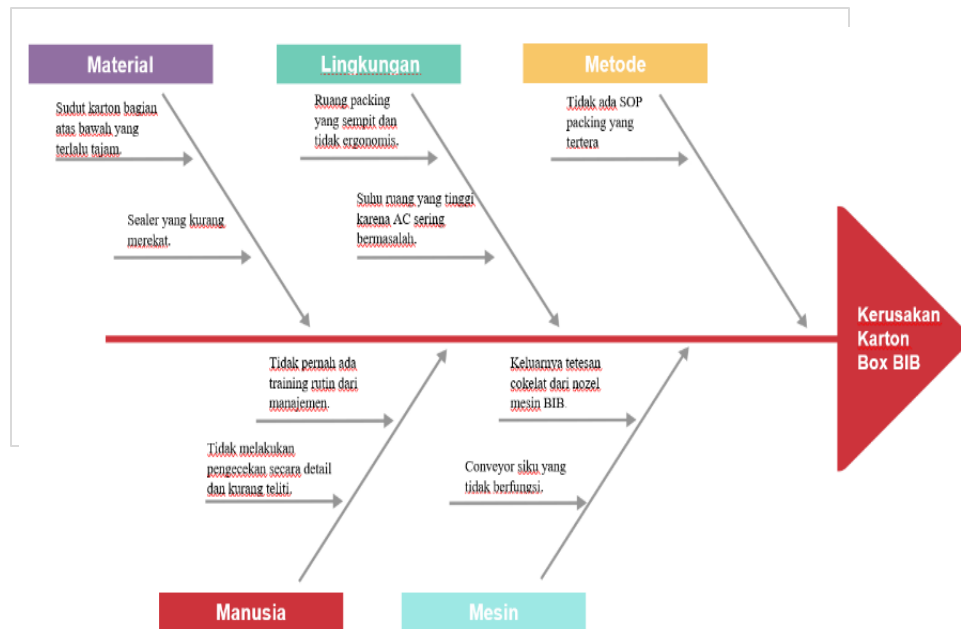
Material

Lingkungan

Metode

Sudut karton bagian atas bawah yang terlalu tajam.

Ruang packing yang sempit dan tidak ergonomis.

Tidak ada SOP packing yang tertera

Sealer yang kurang merekat.

Suhu ruang yang tinggi karena AC sering bermasalah.

Kerusakan Karton Box BIB

Tidak pernah ada training rutin dari manajemen.

Keluarnya tetesan cokelat dari nozel mesin BIB.

Tidak melakukan pengecekan secara detail dan kurang teliti.

Conveyor siku yang tidak berfungsi.

Manusia

Mesin